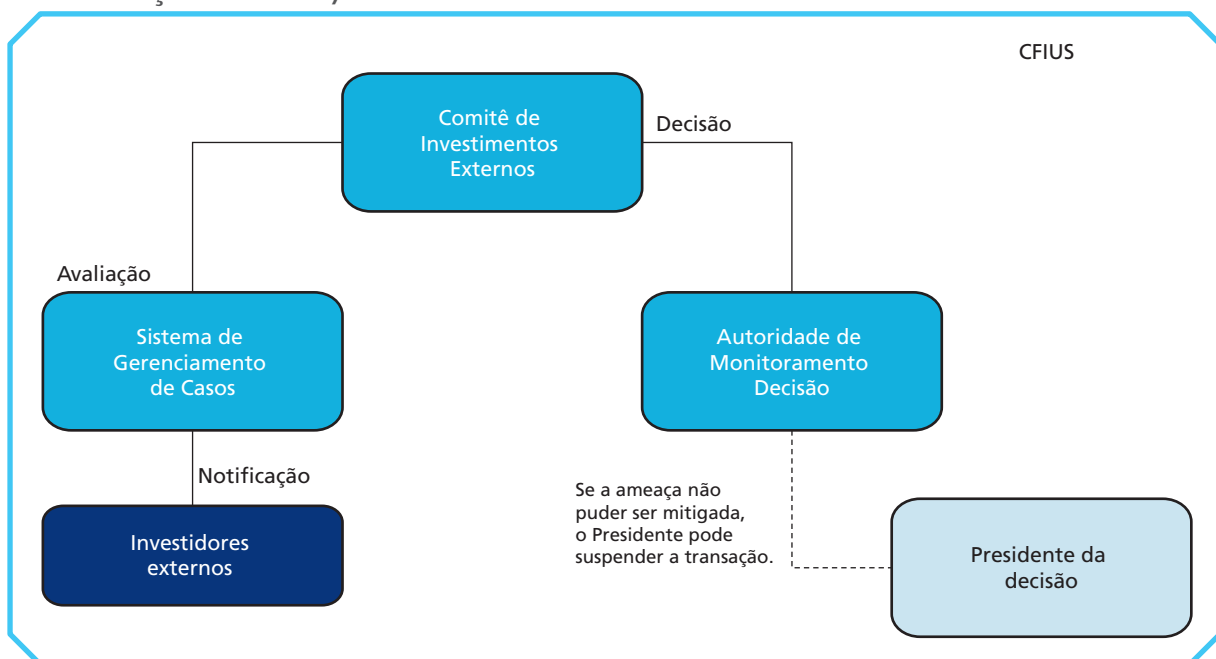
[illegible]

CFIUS

Comitê de Investimentos Externos

Decisão

Avaliação

Sistema de Gerenciamento de Casos

Autoridade de Monitoramento Decisão

Notificação

Investidores externos

Se a ameaça não puder ser mitigada, o Presidente pode suspender a transação.

Presidente da decisão